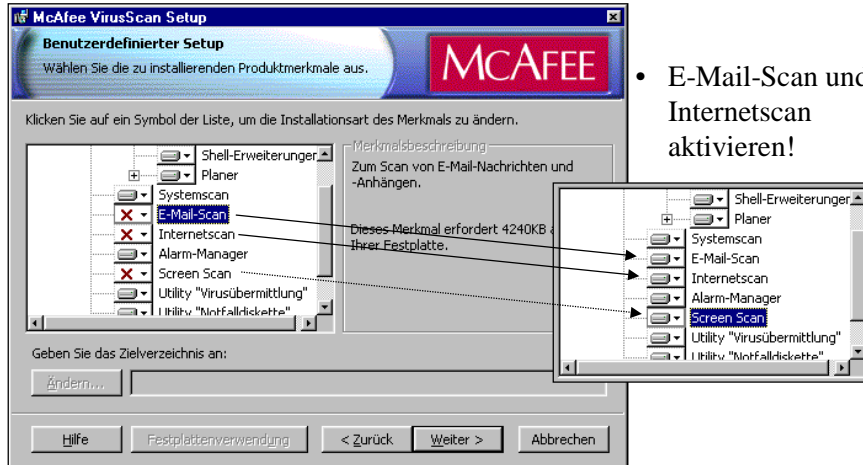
McAfee VirusScan Setup

Benutzerdefinierter Setup

Wählen Sie die zu installierenden Produktmerkmale aus.

MCAFEE

Klicken Sie auf ein Symbol der Liste, um die Installationsart des Merkmals zu ändern.

Shell-Erweiterunger
Planer
Systemscan
E-Mail-Scan
Internetscan
Alarm-Manager
Screen Scan
Utility "Virusübermittlung"
Utility "Notfalldiskette"

Merkmalsbeschreibung

Zum Scan von E-Mail-Nachrichten und -Anhängen.

Dieses Merkmal erfordert 4240KB a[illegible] Ihrer Festplatte.

Geben Sie das Zielverzeichnis an:

Ändern...

Hilfe | Festplattenverwendung | < Zurück | Weiter > | Abbrechen

• E-Mail-Scan und Internetscan aktivieren!

Shell-Erweiterunger
Planer
Systemscan
E-Mail-Scan
Internetscan
Alarm-Manager
Screen Scan
Utility "Virusübermittlung"
Utility "Notfalldiskette"